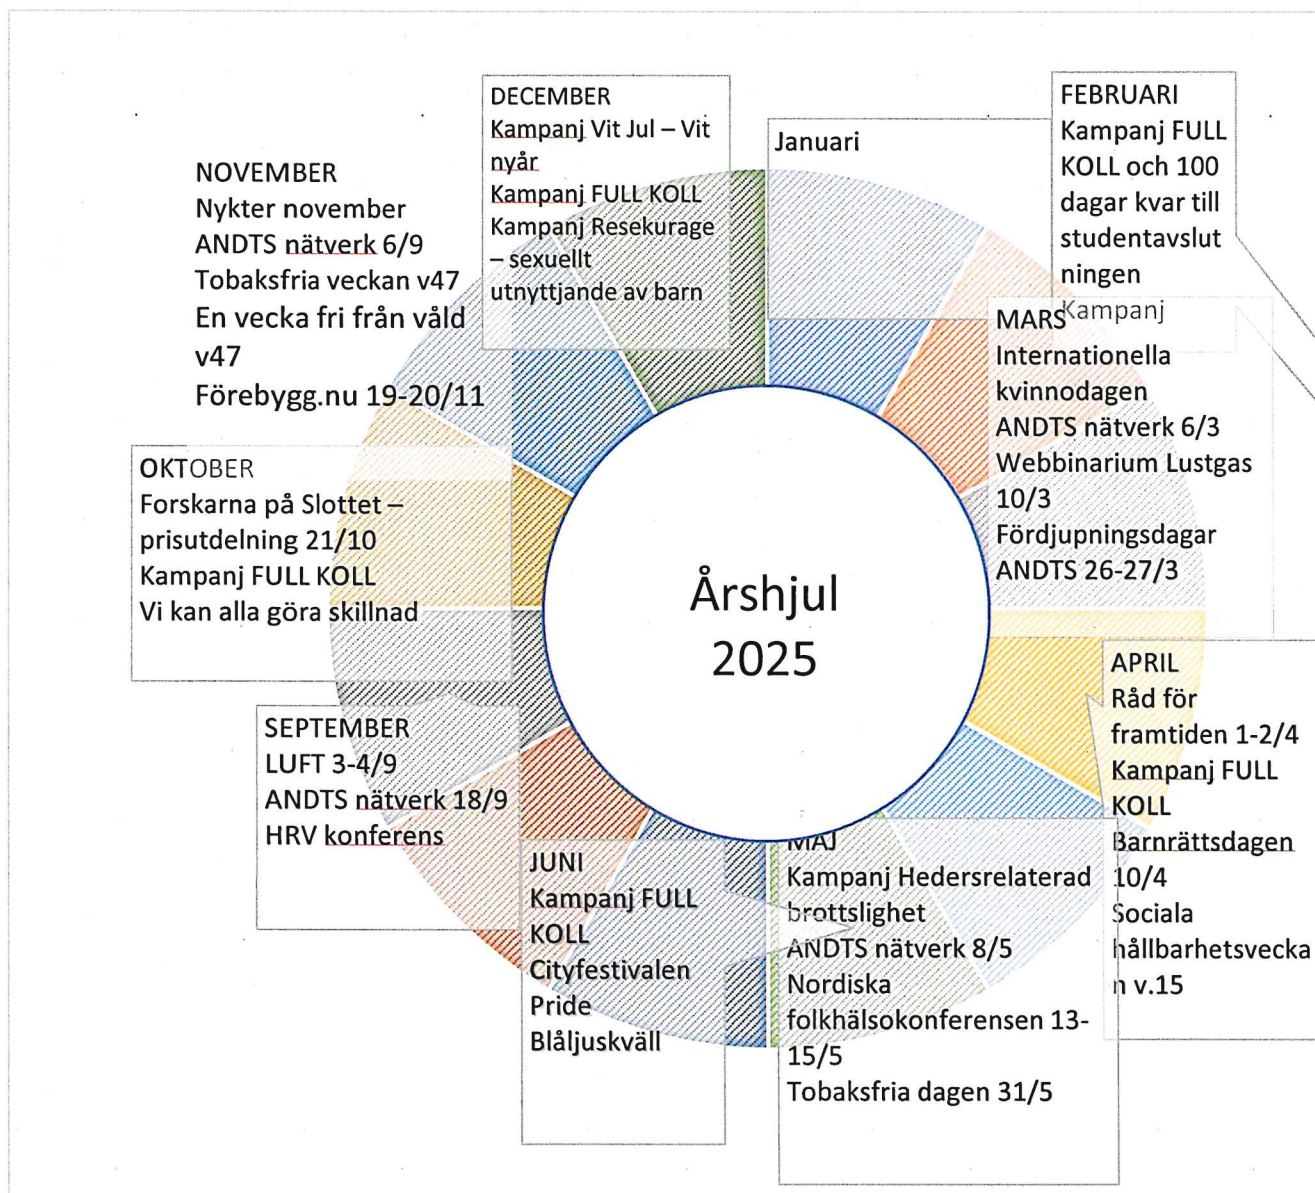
Årshjul 2025

DECEMBER
Kampanj Vit Jul – Vit nyår
Kampanj FULL KOLL
Kampanj Resekurage – sexuellt utnyttjande av barn

Januari

FEBRUARI
Kampanj FULL KOLL och 100 dagar kvar till studentavslutningen
Kampanj

NOVEMBER
Nykter november
ANDTS nätverk 6/9
Tobaksfria veckan v47
En vecka fri från våld v47
Förebygg.nu 19-20/11

MARS
Internationella kvinnodagen
ANDTS nätverk 6/3
Webbinarium Lustgas 10/3
Fördjupningsdagar ANDTS 26-27/3

OKTOBER
Forskarna på Slottet – prisutdelning 21/10
Kampanj FULL KOLL
Vi kan alla göra skillnad

APRIL
Råd för framtiden 1-2/4
Kampanj FULL KOLL
Barnrättsdagen 10/4
Sociala hållbarhetsveckan v.15

SEPTEMBER
LUFT 3-4/9
ANDTS nätverk 18/9
HRV konferens

JUNI
Kampanj FULL KOLL
Cityfestivalen
Pride
Blåljuskväll

MAJ
Kampanj Hedersrelaterad brottslighet
ANDTS nätverk 8/5
Nordiska folkhälsokonferensen 13-15/5
Tobaksfria dagen 31/5